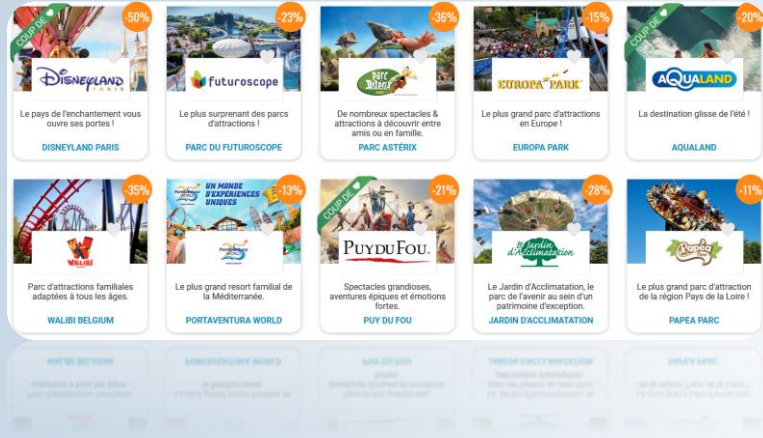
COUP DE ♥
-50%
DISNEYLAND PARIS
Le pays de l'enchantement vous ouvre ses portes !
DISNEYLAND PARIS

-23%
futuroscope
Le plus surprenant des parcs d'attractions !
PARC DU FUTUROSCOPE

-36%
Parc Astérix
De nombreux spectacles & attractions à découvrir entre amis ou en famille.
PARC ASTÉRIX

-15%
EUROPA PARK
Le plus grand parc d'attractions en Europe !
EUROPA PARK

COUP DE ♥
-20%
AQUALAND
La destination glisse de l'été !
AQUALAND

-35%
WALIBI
Parc d'attractions familiales adaptées à tous les âges.
WALIBI BELGIUM

UN MONDE D'EXPÉRIENCES UNIQUES
-13%
Le plus grand resort familial de la Méditerranée.
PORTAVENTURA WORLD

COUP DE ♥
-21%
PUY DU FOU
Spectacles grandioses, aventures épiques et émotions fortes.
PUY DU FOU

-28%
Le Jardin d'Acclimatation
Le Jardin d'Acclimatation, le parc de l'avenir au sein d'un patrimoine d'exception.
JARDIN D'ACCLIMATATION

-11%
Papéa
Le plus grand parc d'attraction de la région Pays de la Loire !
PAPEA PARC